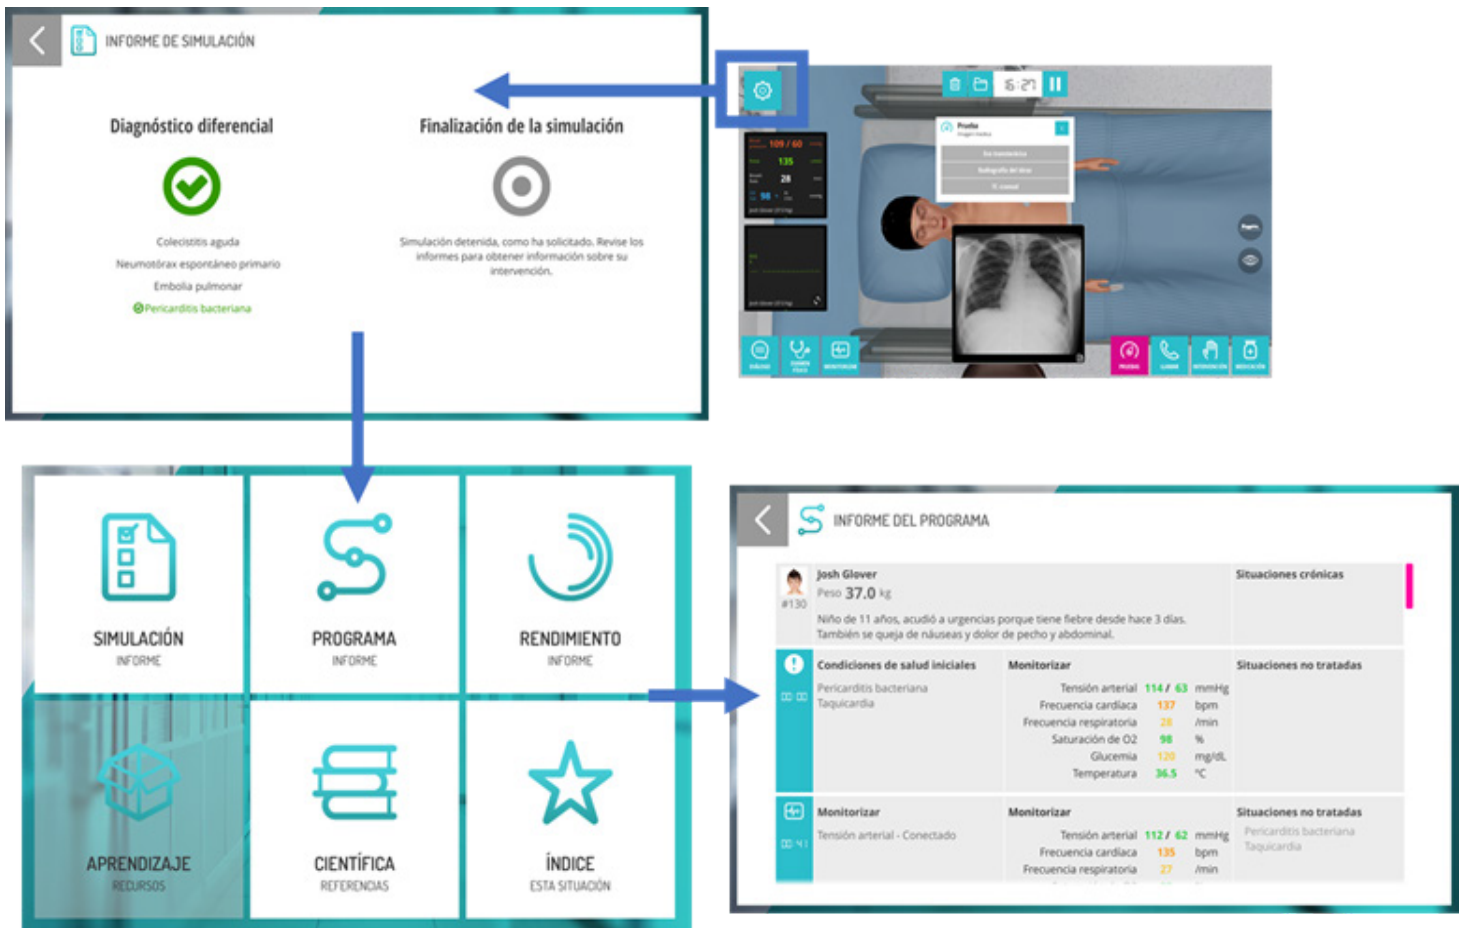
INFORME DE SIMULACIÓN

Diagnóstico diferencial

Colecistitis aguda
Neumotórax espontáneo primario
Embolia pulmonar
Pericarditis bacteriana

Finalización de la simulación

Simulación detenida, como ha solicitado. Revise los informes para obtener información sobre su intervención.

16:27

109 / 60
135
28
98

Prueba

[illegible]

SIMULACIÓN
INFORME

PROGRAMA
INFORME

RENDIMIENTO
INFORME

APRENDIZAJE
RECURSOS

CIENTÍFICA
REFERENCIAS

ÍNDICE
ESTA SITUACIÓN

INFORME DEL PROGRAMA

Josh Glover
Peso 37.0 kg
#130
Niño de 11 años, acudió a urgencias porque tiene fiebre desde hace 3 días. También se queja de náuseas y dolor de pecho y abdominal.

Situaciones crónicas

Condiciones de salud iniciales
Pericarditis bacteriana
Taquicardia

Monitorizar
| | | |
|---|---|---|
| Tensión arterial | 114 / 63 | mmHg |
| Frecuencia cardiaca | 137 | bpm |
| Frecuencia respiratoria | 28 | /min |
| Saturación de O2 | 98 | % |
| Glucemia | 120 | mg/dL |
| Temperatura | 36.5 | °C |

Situaciones no tratadas

00:00

Monitorizar
Tensión arterial - Conectado

00:41

Monitorizar
| | | |
|---|---|---|
| Tensión arterial | 112 / 62 | mmHg |
| Frecuencia cardiaca | 135 | bpm |
| Frecuencia respiratoria | 27 | /min |

Situaciones no tratadas
Pericarditis bacteriana
Taquicardia